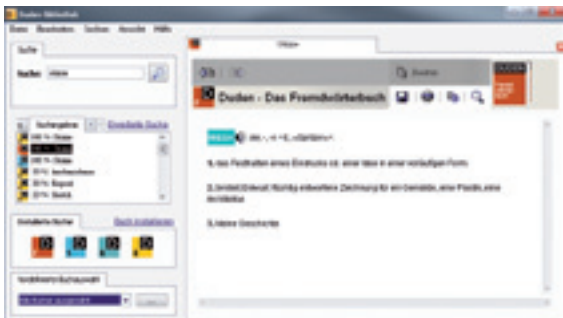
Duden Bibliothek
Datei Bearbeiten Suchen Ansicht Hilfe

Suche
Suche: skizze

Suchergebnisse
Erweiterte Suche
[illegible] Skizze
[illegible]
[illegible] Skizze
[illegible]
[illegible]
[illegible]

Installierte Bücher
Buch installieren

Skizze

Duden - Das Fremdwörterbuch

Skizze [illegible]

1. das Festhalten eines Eindrucks o.ä. einer Idee in einer vorläufigen Form.

2. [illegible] Zeichnung für ein Gemälde, eine Plastik, eine Architektur

3. kleine Geschichte